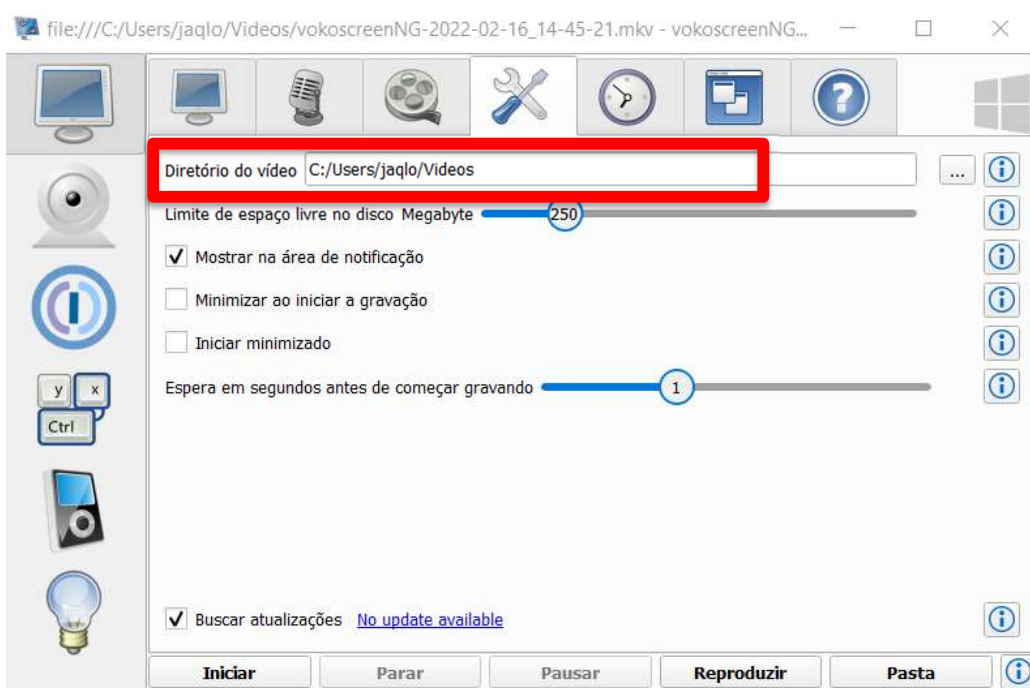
file:///C:/Users/jaqlo/Videos/vokoscreenNG-2022-02-16_14-45-21.mkv - vokoscreenNG...

y x
Ctrl

Diretório do vídeo C:/Users/jaqlo/Videos
...

Limite de espaço livre no disco Megabyte 250

Mostrar na área de notificação

Minimizar ao iniciar a gravação

Iniciar minimizado

Espera em segundos antes de começar gravando 1

Buscar atualizações No update available

Iniciar Parar Pausar Reproduzir Pasta